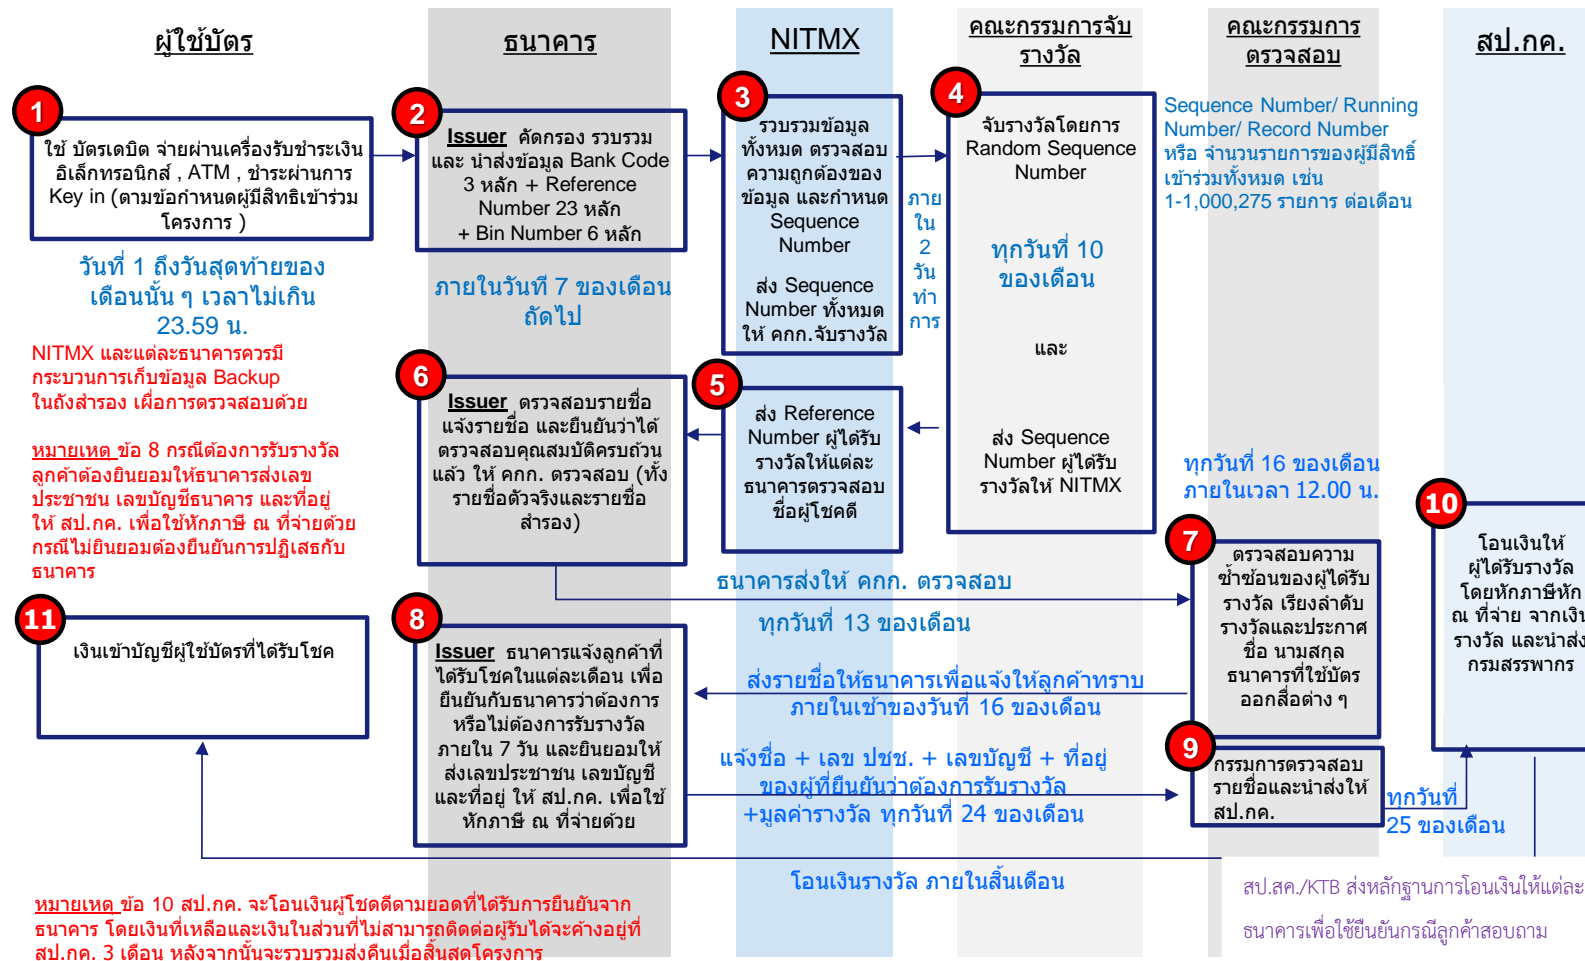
ผู้ใช้บัตร

ธนาคาร

NITMX

คณะกรรมการจับรางวัล

คณะกรรมการตรวจสอบ

สป.กค.

1
ใช้ บัตรเดบิต จ่ายผ่านเครื่องรับชำระเงินอิเล็กทรอนิกส์ , ATM , ชำระผ่านการ Key in (ตามข้อกำหนดผู้มีสิทธิเข้าร่วมโครงการ )

วันที่ 1 ถึงวันสุดท้ายของเดือนนั้น ๆ เวลาไม่เกิน 23.59 น.

NITMX และแต่ละธนาคารควรมีกระบวนการเก็บข้อมูล Backup ในถังสำรอง เพื่อการตรวจสอบด้วย

หมายเหตุ ข้อ 8 กรณีต้องการรับรางวัล ลูกค้าต้องยินยอมให้ธนาคารส่งเลขประชาชน เลขบัญชีธนาคาร และที่อยู่ ให้ สป.กค. เพื่อใช้หักภาษี ณ ที่จ่ายด้วย กรณีไม่ยินยอมต้องยืนยันการปฏิเสธกับธนาคาร

2
Issuer คัดกรอง รวบรวม และ นำส่งข้อมูล Bank Code 3 หลัก + Reference Number 23 หลัก + Bin Number 6 หลัก

ภายในวันที่ 7 ของเดือนถัดไป

3
รวบรวมข้อมูลทั้งหมด ตรวจสอบความถูกต้องของข้อมูล และกำหนด Sequence Number

ส่ง Sequence Number ทั้งหมด ให้ คกก.จับรางวัล

ภายใน 2 วันทำการ

4
จับรางวัลโดยการ Random Sequence Number

ทุกวันที่ 10 ของเดือน

และ

ส่ง Sequence Number ผู้ได้รับรางวัลให้ NITMX

Sequence Number/ Running Number/ Record Number หรือ จำนวนรายการของผู้มีสิทธิ์เข้าร่วมทั้งหมด เช่น 1-1,000,275 รายการ ต่อเดือน

6
Issuer ตรวจสอบรายชื่อ แจ้งรายชื่อ และยืนยันว่าได้ตรวจสอบคุณสมบัติครบถ้วนแล้ว ให้ คกก. ตรวจสอบ (ทั้งรายชื่อตัวจริงและรายชื่อสำรอง)

5
ส่ง Reference Number ผู้ได้รับรางวัลให้แต่ละธนาคารตรวจสอบชื่อผู้โชคดี

ทุกวันที่ 16 ของเดือน ภายในเวลา 12.00 น.

7
ตรวจสอบความซ้ำซ้อนของผู้ได้รับรางวัล เรียงลำดับรางวัลและประกาศชื่อ นามสกุล ธนาคารที่ใช้บัตร ออกสื่อต่าง ๆ

10
โอนเงินให้ผู้ได้รับรางวัล โดยหักภาษีหัก ณ ที่จ่าย จากเงินรางวัล และนำส่งกรมสรรพากร

ธนาคารส่งให้ คกก. ตรวจสอบ

ทุกวันที่ 13 ของเดือน

11
เงินเข้าบัญชีผู้ใช้บัตรที่ได้รับโชค

8
Issuer ธนาคารแจ้งลูกค้าที่ได้รับโชคในแต่ละเดือน เพื่อยืนยันกับธนาคารว่าต้องการหรือไม่ต้องการรับรางวัล ภายใน 7 วัน และยินยอมให้ส่งเลขประชาชน เลขบัญชี และที่อยู่ ให้ สป.กค. เพื่อใช้หักภาษี ณ ที่จ่ายด้วย

ส่งรายชื่อให้ธนาคารเพื่อแจ้งให้ลูกค้าทราบ ภายในเช้าของวันที่ 16 ของเดือน

แจ้งชื่อ + เลข ปชช. + เลขบัญชี + ที่อยู่ ของผู้ที่ยืนยันว่าต้องการรับรางวัล +มูลค่ารางวัล ทุกวันที่ 24 ของเดือน

9
กรรมการตรวจสอบรายชื่อและนำส่งให้ สป.กค.

ทุกวันที่ 25 ของเดือน

โอนเงินรางวัล ภายในสิ้นเดือน

สป.สค./KTB ส่งหลักฐานการโอนเงินให้แต่ละธนาคารเพื่อใช้ยืนยันกรณีลูกค้าสอบถาม

หมายเหตุ ข้อ 10 สป.กค. จะโอนเงินผู้โชคดีตามยอดที่ได้รับการยืนยันจากธนาคาร โดยเงินที่เหลือและเงินในส่วนที่ไม่สามารถติดต่อผู้รับได้จะค้างอยู่ที่ สป.กค. 3 เดือน หลังจากนั้นจะรวบรวมส่งคืนเมื่อสิ้นสุดโครงการ